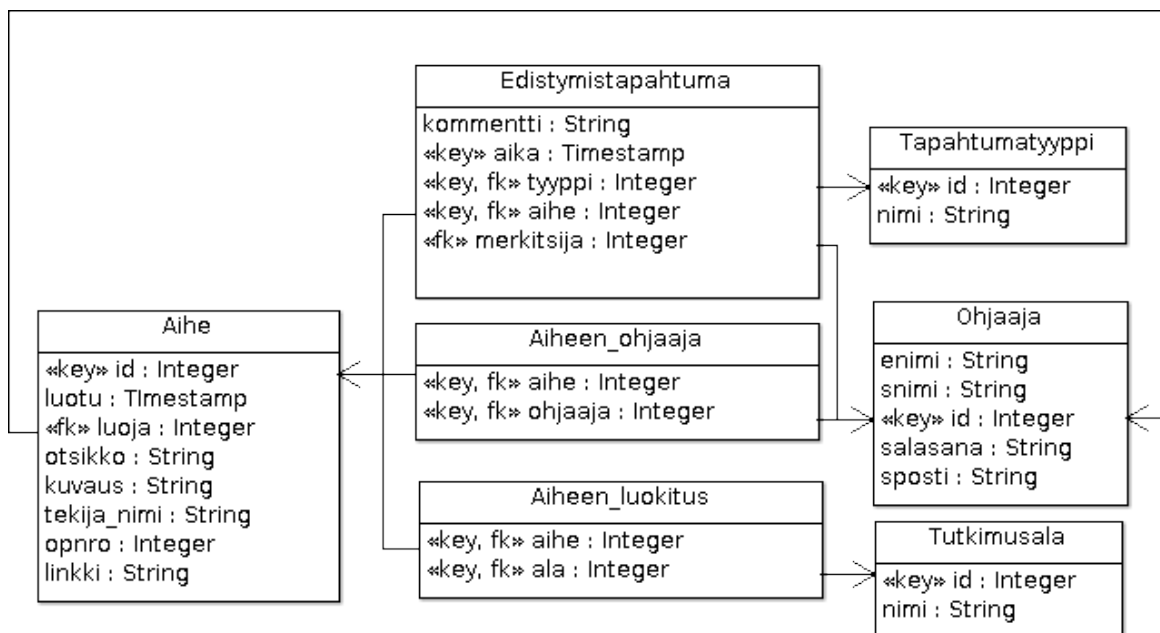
Edistymistapahtuma
kommentti : String
«key» aika : Timestamp
«key, fk» tyyppi : Integer
«key, fk» aihe : Integer
«fk» merkitsija : Integer

Tapahtumatyyppi
«key» id : Integer
nimi : String

Aihe
«key» id : Integer
luotu : TImestamp
«fk» luoja : Integer
otsikko : String
kuvaus : String
tekija_nimi : String
opnro : Integer
linkki : String

Aiheen_ohjaaja
«key, fk» aihe : Integer
«key, fk» ohjaaja : Integer

Ohjaaja
enimi : String
snimi : String
«key» id : Integer
salasana : String
sposti : String

Aiheen_luokitus
«key, fk» aihe : Integer
«key, fk» ala : Integer

Tutkimusala
«key» id : Integer
nimi : String